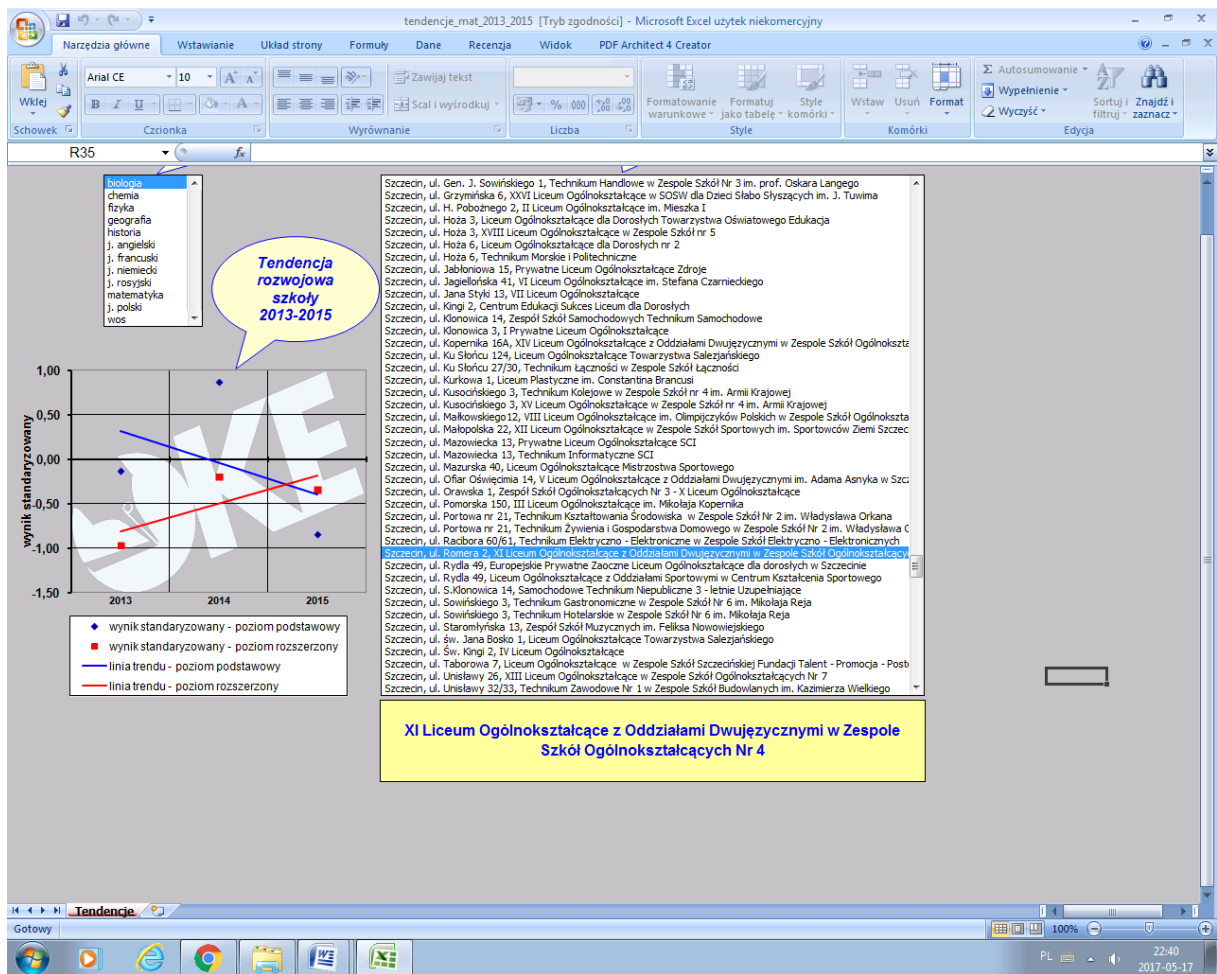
tendencje_mat_2013_2015 [Tryb zgodności] - Microsoft Excel użytek niekomercyjny

Narzędzia główne Wstawianie Układ strony Formuły Dane Recenzja Widok PDF Architect 4 Creator

Wklej
Schowek
Arial CE 10
Czcionka
Zawijaj tekst
Scal i wyśrodkuj
Wyrównanie
Liczba
Formatowanie warunkowe
Formatuj jako tabelę
Style komórki
Style
Wstaw Usuń Format
Komórki
Autosumowanie
Wypełnienie
Wyczyść
Sortuj i filtruj
Znajdź i zaznacz
Edycja

R35 $f_x$

biologia
chemia
fizyka
geografia
historia
j. angielski
j. francuski
j. niemiecki
j. rosyjski
matematyka
j. polski
wos

Tendencja rozwojowa szkoły 2013-2015

1,00
0,50
0,00
-0,50
-1,00
-1,50
wynik standaryzowany
2013 2014 2015

wynik standaryzowany - poziom podstawowy
wynik standaryzowany - poziom rozszerzony
linia trendu - poziom podstawowy
linia trendu - poziom rozszerzony

Szczecin, ul. Gen. J. Sowińskiego 1, Technikum Handlowe w Zespole Szkół Nr 3 im. prof. Oskara Langego
Szczecin, ul. Grzymińska 6, XXVI Liceum Ogólnokształcące w SOSW dla Dzieci Słabo Słyszących im. J. Tuwima
Szczecin, ul. H. Pobożnego 2, II Liceum Ogólnokształcące im. Mieszka I
Szczecin, ul. Hoża 3, Liceum Ogólnokształcące dla Dorosłych Towarzystwa Oświatowego Edukacja
Szczecin, ul. Hoża 3, XVIII Liceum Ogólnokształcące w Zespole Szkół nr 5
Szczecin, ul. Hoża 6, Liceum Ogólnokształcące dla Dorosłych nr 2
Szczecin, ul. Hoża 6, Technikum Morskie i Politechniczne
Szczecin, ul. Jabłoniowa 15, Prywatne Liceum Ogólnokształcące Zdroje
Szczecin, ul. Jagiellońska 41, VI Liceum Ogólnokształcące im. Stefana Czarnieckiego
Szczecin, ul. Jana Styki 13, VII Liceum Ogólnokształcące
Szczecin, ul. Kingi 2, Centrum Edukacji Sukces Liceum dla Dorosłych
Szczecin, ul. Klonowica 14, Zespół Szkół Samochodowych Technikum Samochodowe
Szczecin, ul. Klonowica 3, I Prywatne Liceum Ogólnokształcące
Szczecin, ul. Kopernika 16A, XIV Liceum Ogólnokształcące z Oddziałami Dwujęzycznymi w Zespole Szkół Ogólnoksztа
Szczecin, ul. Ku Słońcu 124, Liceum Ogólnokształcące Towarzystwa Salezjańskiego
Szczecin, ul. Ku Słońcu 27/30, Technikum Łączności w Zespole Szkół Łączności
Szczecin, ul. Kurkowa 1, Liceum Plastyczne im. Constantina Brancusi
Szczecin, ul. Kusocińskiego 3, Technikum Kolejowe w Zespole Szkół nr 4 im. Armii Krajowej
Szczecin, ul. Kusocińskiego 3, XV Liceum Ogólnokształcące w Zespole Szkół nr 4 im. Armii Krajowej
Szczecin, ul. Małkowskiego12, VIII Liceum Ogólnokształcące im. Olimpijczyków Polskich w Zespole Szkół Ogólnoksztа
Szczecin, ul. Małopolska 22, XII Liceum Ogólnokształcące w Zespole Szkół Sportowych im. Sportowców Ziemi Szczec
Szczecin, ul. Mazowiecka 13, Prywatne Liceum Ogólnokształcące SCI
Szczecin, ul. Mazowiecka 13, Technikum Informatyczne SCI
Szczecin, ul. Mazurska 40, Liceum Ogólnokształcące Mistrzostwa Sportowego
Szczecin, ul. Ofiar Oświęcimia 14, V Liceum Ogólnokształcące z Oddziałami Dwujęzycznymi im. Adama Asnyka w Szcz
Szczecin, ul. Orawska 1, Zespół Szkół Ogólnokształcących Nr 3 - X Liceum Ogólnokształcące
Szczecin, ul. Pomorska 150, III Liceum Ogólnokształcące im. Mikołaja Kopernika
Szczecin, ul. Portowa nr 21, Technikum Kształtowania Środowiska w Zespole Szkół Nr 2 im. Władysława Orkana
Szczecin, ul. Portowa nr 21, Technikum Żywienia i Gospodarstwa Domowego w Zespole Szkół Nr 2 im. Władysława O
Szczecin, ul. Racibora 60/61, Technikum Elektryczno - Elektroniczne w Zespole Szkół Elektryczno - Elektronicznych
Szczecin, ul. Romera 2, XI Liceum Ogólnokształcące z Oddziałami Dwujęzycznymi w Zespole Szkół Ogólnokształcąc
Szczecin, ul. Rydla 49, Europejskie Prywatne Zaoczne Liceum Ogólnokształcące dla dorosłych w Szczecinie
Szczecin, ul. Rydla 49, Liceum Ogólnokształcące z Oddziałami Sportowymi w Centrum Kształcenia Sportowego
Szczecin, ul. S.Klonowica 14, Samochodowe Technikum Niepubliczne 3 - letnie Uzupełniające
Szczecin, ul. Sowińskiego 3, Technikum Gastronomiczne w Zespole Szkół Nr 6 im. Mikołaja Reja
Szczecin, ul. Sowińskiego 3, Technikum Hotelarskie w Zespole Szkół Nr 6 im. Mikołaja Reja
Szczecin, ul. Staromłyńska 13, Zespół Szkół Muzycznych im. Feliksa Nowowiejskiego
Szczecin, ul. św. Jana Bosko 1, Liceum Ogólnokształcące Towarzystwa Salezjańskiego
Szczecin, ul. Św. Kingi 2, IV Liceum Ogólnokształcące
Szczecin, ul. Taborowa 7, Liceum Ogólnokształcące w Zespole Szkół Szczecińskiej Fundacji Talent - Promocja - Post
Szczecin, ul. Unisławy 26, XIII Liceum Ogólnokształcące w Zespole Szkół Ogólnokształcących Nr 7
Szczecin, ul. Unisławy 32/33, Technikum Zawodowe Nr 1 w Zespole Szkół Budowlanych im. Kazimierza Wielkiego

XI Liceum Ogólnokształcące z Oddziałami Dwujęzycznymi W Zespole Szkół Ogólnokształcących Nr 4

Tendencje
Gotowy
100%
PL
22:40
2017-05-17